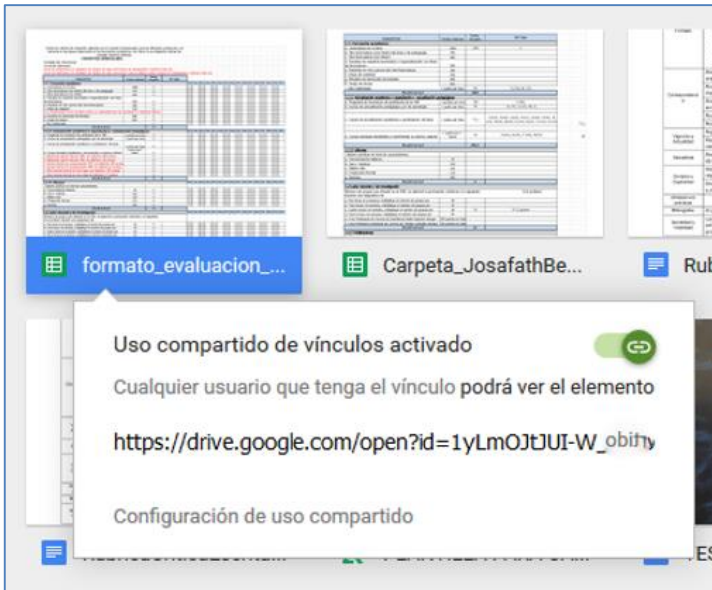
formato_evaluacion_...

Carpeta_JosafathBe...

Rub

Uso compartido de vínculos activado

Cualquier usuario que tenga el vínculo podrá ver el elemento

https://drive.google.com/open?id=1yLmOJtJUI-W_obif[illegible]

Configuración de uso compartido